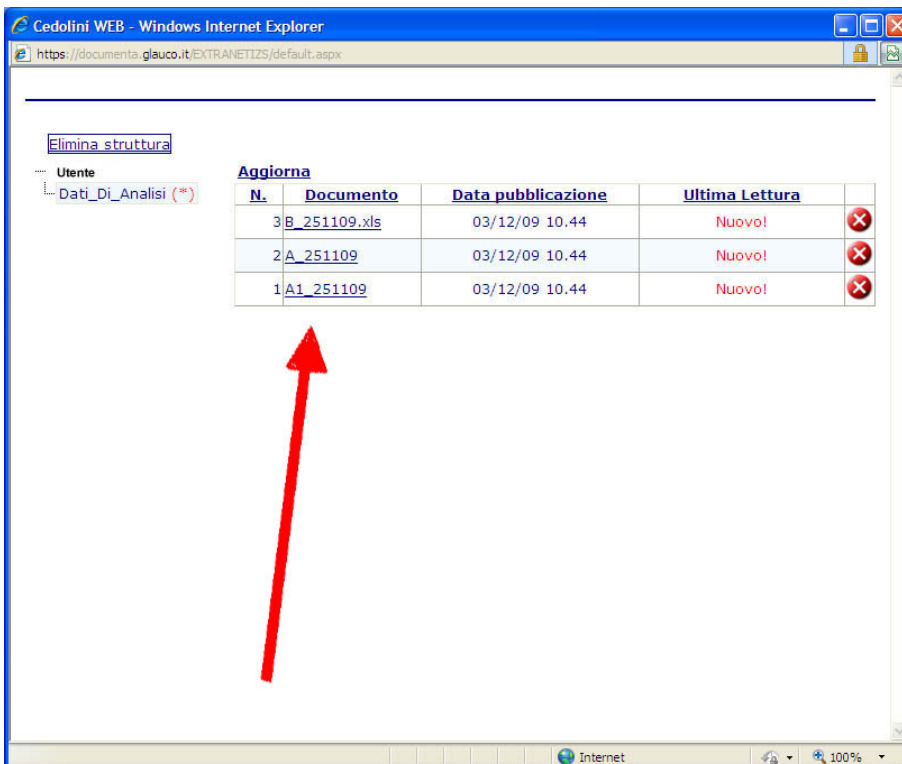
Cedolini WEB - Windows Internet Explorer

https://documenta.glauco.it/EXTRANETIZS/default.aspx

Elimina struttura

Utente
Dati_Di_Analisi (*)

Aggiorna

| N. | Documento | Data pubblicazione | Ultima Lettura | |
|---|---|---|---|---|
| 3 | B_251109.xls | 03/12/09 10.44 | Nuovo! | |
| 2 | A_251109 | 03/12/09 10.44 | Nuovo! | |
| 1 | A1_251109 | 03/12/09 10.44 | Nuovo! | |

Internet
100%